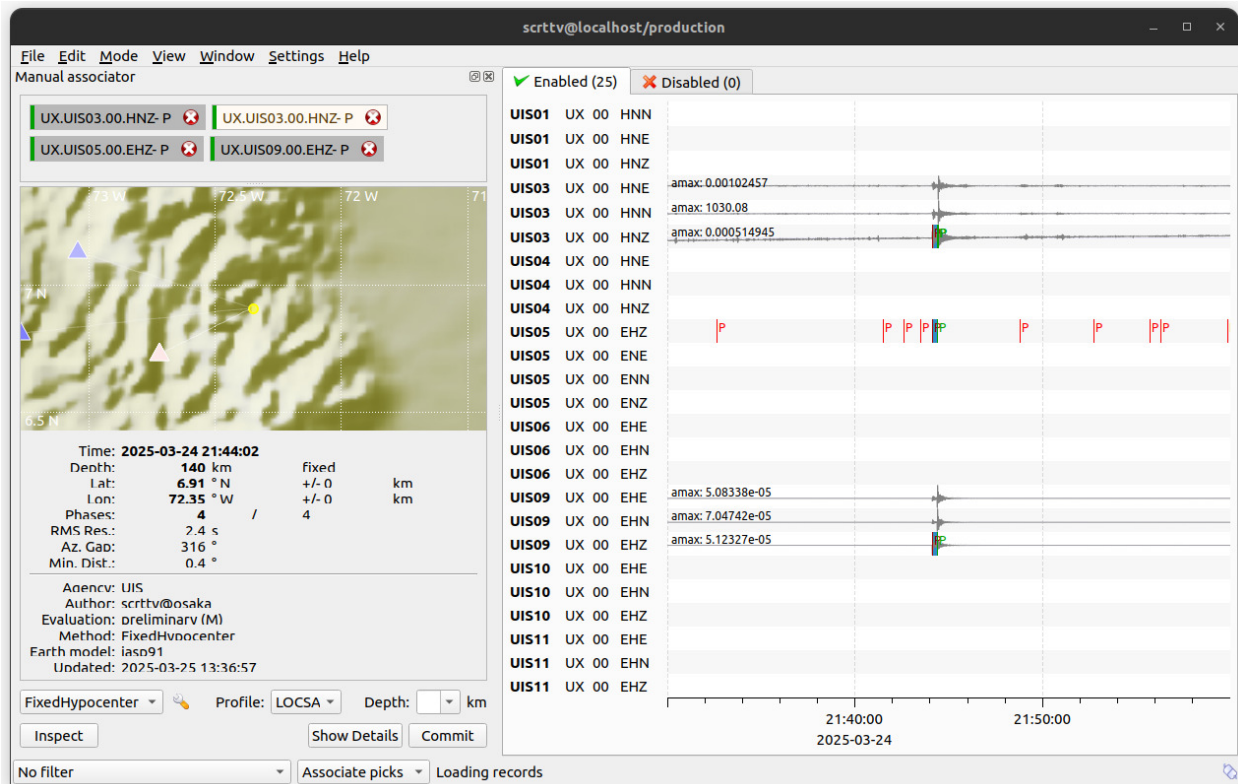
scrttv@localhost/production

File Edit Mode View Window Settings Help

Manual associator

UX.UIS03.00.HNZ- P
UX.UIS03.00.HNZ- P
UX.UIS05.00.EHZ- P
UX.UIS09.00.EHZ- P

73 W
72.5 W
72 W
71
7 N
6.5 N

Time: 2025-03-24 21:44:02
Depth: 140 km fixed
Lat: 6.91 ° N +/- 0 km
Lon: 72.35 ° W +/- 0 km
Phases: 4 / 4
RMS Res.: 2.4 s
Az. Gap: 316 °
Min. Dist.: 0.4 °

Agency: UIS
Author: scrttv@osaka
Evaluation: preliminary (M)
Method: FixedHypocenter
Earth model: iasp91
Updated: 2025-03-25 13:36:57

FixedHypocenter
Profile: LOCSA
Depth: km
Inspect
Show Details
Commit

Enabled (25)
Disabled (0)

| | | | |
|---|---|---|---|
| UIS01 | UX | 00 | HNN |
| UIS01 | UX | 00 | HNE |
| UIS01 | UX | 00 | HNZ |
| UIS03 | UX | 00 | HNE |
| UIS03 | UX | 00 | HNN |
| UIS03 | UX | 00 | HNZ |
| UIS04 | UX | 00 | HNE |
| UIS04 | UX | 00 | HNN |
| UIS04 | UX | 00 | HNZ |
| UIS05 | UX | 00 | EHZ |
| UIS05 | UX | 00 | ENE |
| UIS05 | UX | 00 | ENN |
| UIS05 | UX | 00 | ENZ |
| UIS06 | UX | 00 | EHE |
| UIS06 | UX | 00 | EHN |
| UIS06 | UX | 00 | EHZ |
| UIS09 | UX | 00 | EHE |
| UIS09 | UX | 00 | EHN |
| UIS09 | UX | 00 | EHZ |
| UIS10 | UX | 00 | EHE |
| UIS10 | UX | 00 | EHN |
| UIS10 | UX | 00 | EHZ |
| UIS11 | UX | 00 | EHE |
| UIS11 | UX | 00 | EHN |
| UIS11 | UX | 00 | EHZ |

amax: 0.00102457
amax: 1030.08
amax: 0.000514945
P
P P P P P P P P P
amax: 5.08338e-05
amax: 7.04742e-05
amax: 5.12327e-05
P

21:40:00
21:50:00
2025-03-24

No filter
Associate picks
Loading records